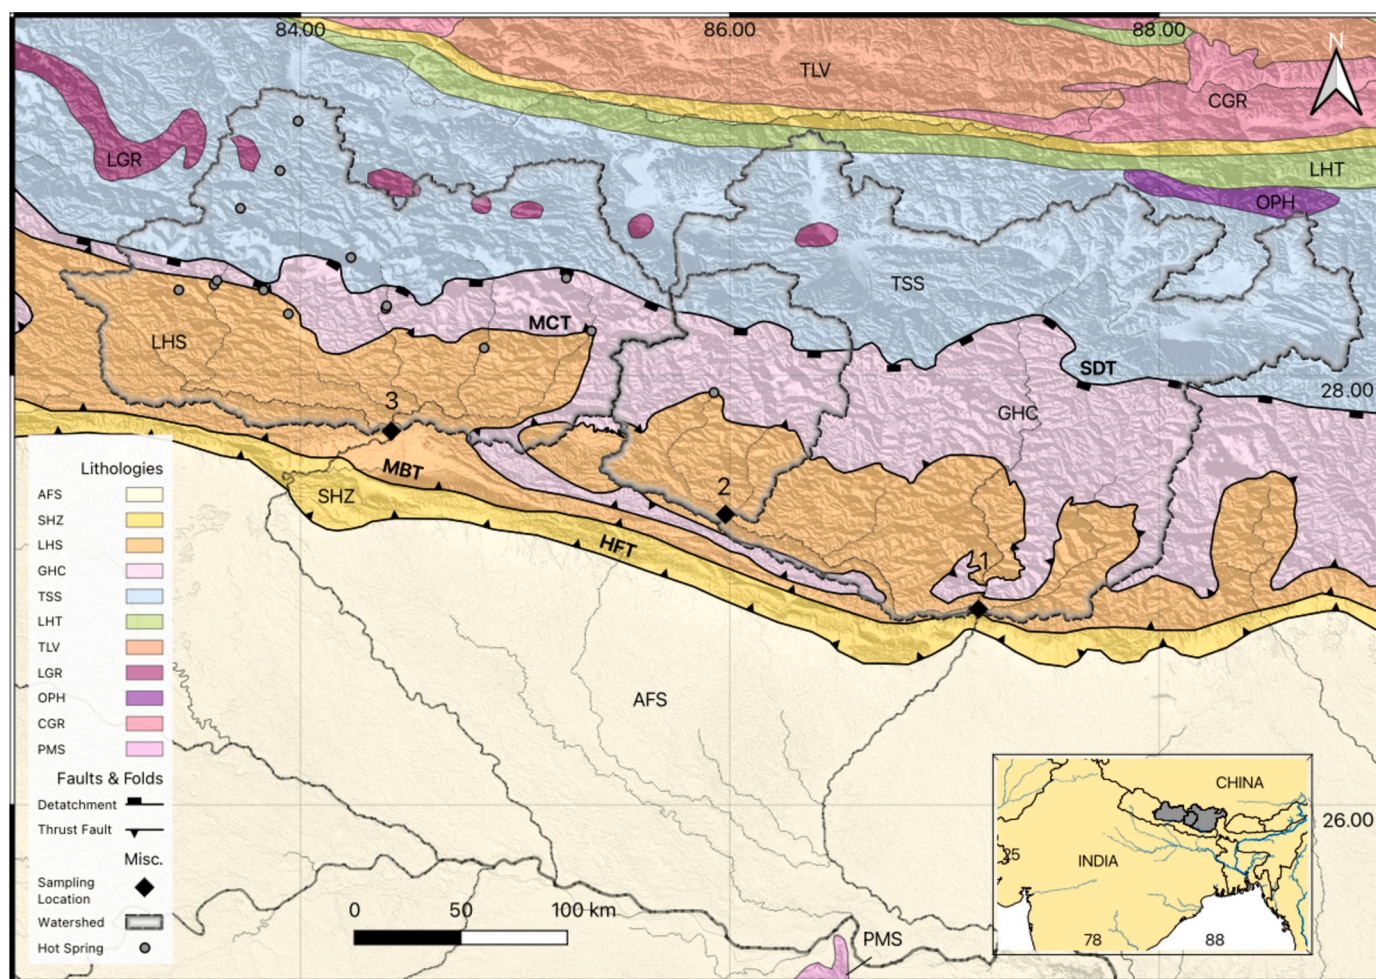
84.00
86.00
88.00
N
TLV
CGR
LGR
LHT
OPH
TSS
LHS
MCT
SDT
28.00
GHC
3
MBT
SHZ
2
HFT
1
AFS

Lithologies
AFS
SHZ
LHS
GHC
TSS
LHT
TLV
LGR
OPH
CGR
PMS

Faults & Folds
Detatchment
Thrust Fault

Misc.
Sampling Location
Watershed
Hot Spring

0
50
100 km
PMS

CHINA
INDIA
35
78
88
26.00